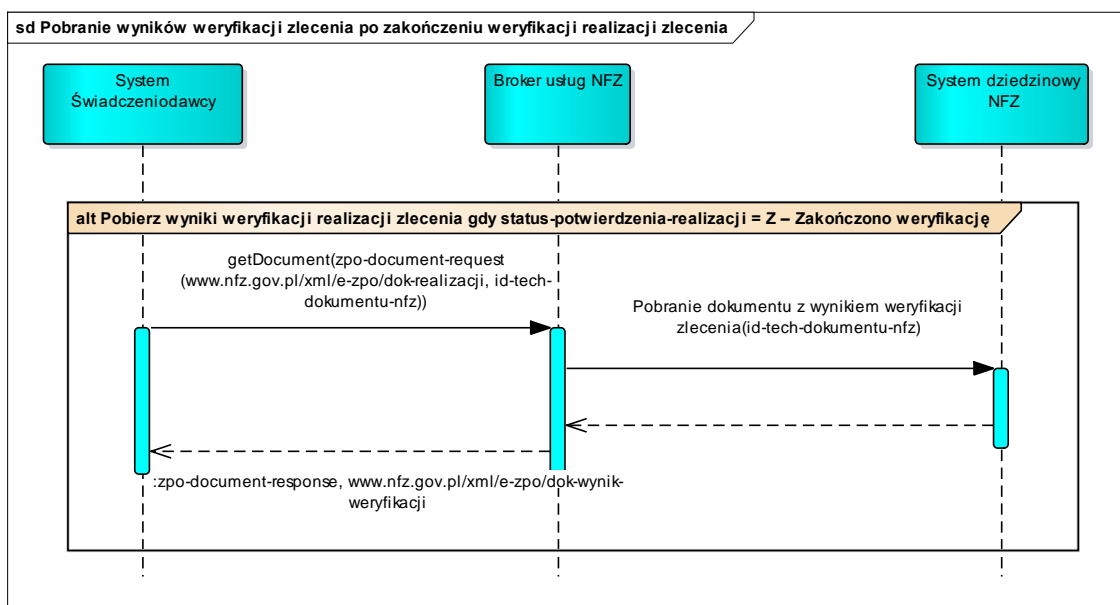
sd Pobranie wyników weryfikacji zlecenia po zakończeniu weryfikacji realizacji zlecenia

System Świadczeniodawcy

Broker usług NFZ

System dziedzinowy NFZ

alt Pobierz wyniki weryfikacji realizacji zlecenia gdy status-potwierdzenia-realizacji = Z – Zakończono weryfikację

getDocument(zpo-document-request (www.nfz.gov.pl/xml/e-zpo/dok-realizacji, id-tech-dokumentu-nfz))

Pobranie dokumentu z wynikiem weryfikacji zlecenia(id-tech-dokumentu-nfz)

:zpo-document-response, www.nfz.gov.pl/xml/e-zpo/dok-wynik-weryfikacji